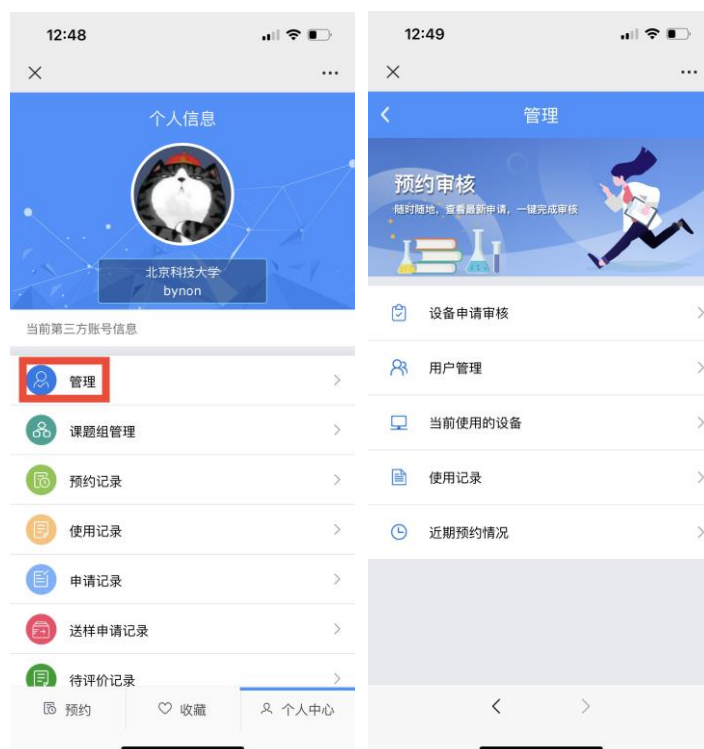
12:48

×

···

个人信息

北京科技大学
bynon

当前第三方账号信息

管理

课题组管理

预约记录

使用记录

申请记录

送样申请记录

待评价记录

预约

收藏

个人中心

12:49

×

···

管理

预约审核
随时随地，查看最新申请，一键完成审核

设备申请审核

用户管理

当前使用的设备

使用记录

近期预约情况